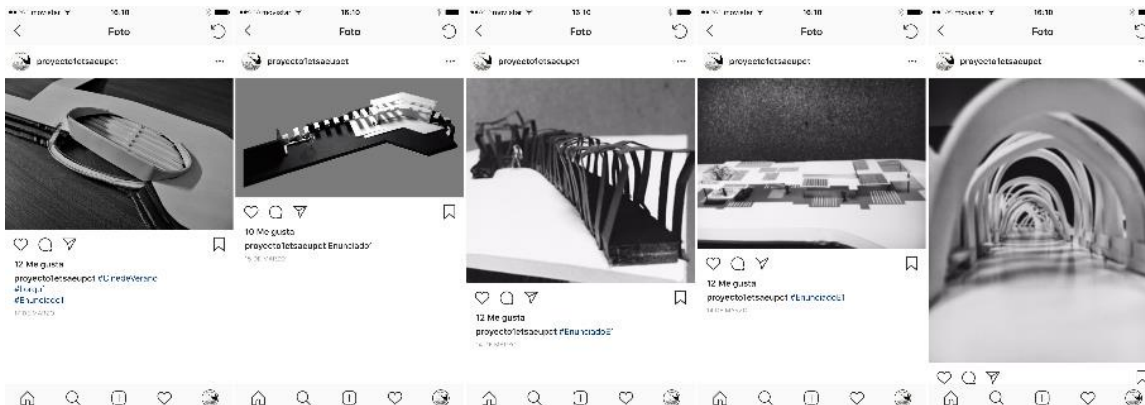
movistar 16:10
Foto
proyecto1etsaeupct ...
12 Me gusta
proyecto1etsaeupct #CinedeVerano #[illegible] #Enunciado1
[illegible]

movistar 16:10
Foto
proyecto1etsaeupct ...
10 Me gusta
proyecto1etsaeupct Enunciado1
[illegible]

movistar 16:10
Foto
proyecto1etsaeupct ...
12 Me gusta
proyecto1etsaeupct #Enunciado1
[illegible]

movistar 16:10
Foto
proyecto1etsaeupct ...
12 Me gusta
proyecto1etsaeupct #Enunciado1
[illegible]

movistar 16:10
Foto
proyecto1etsaeupct ...